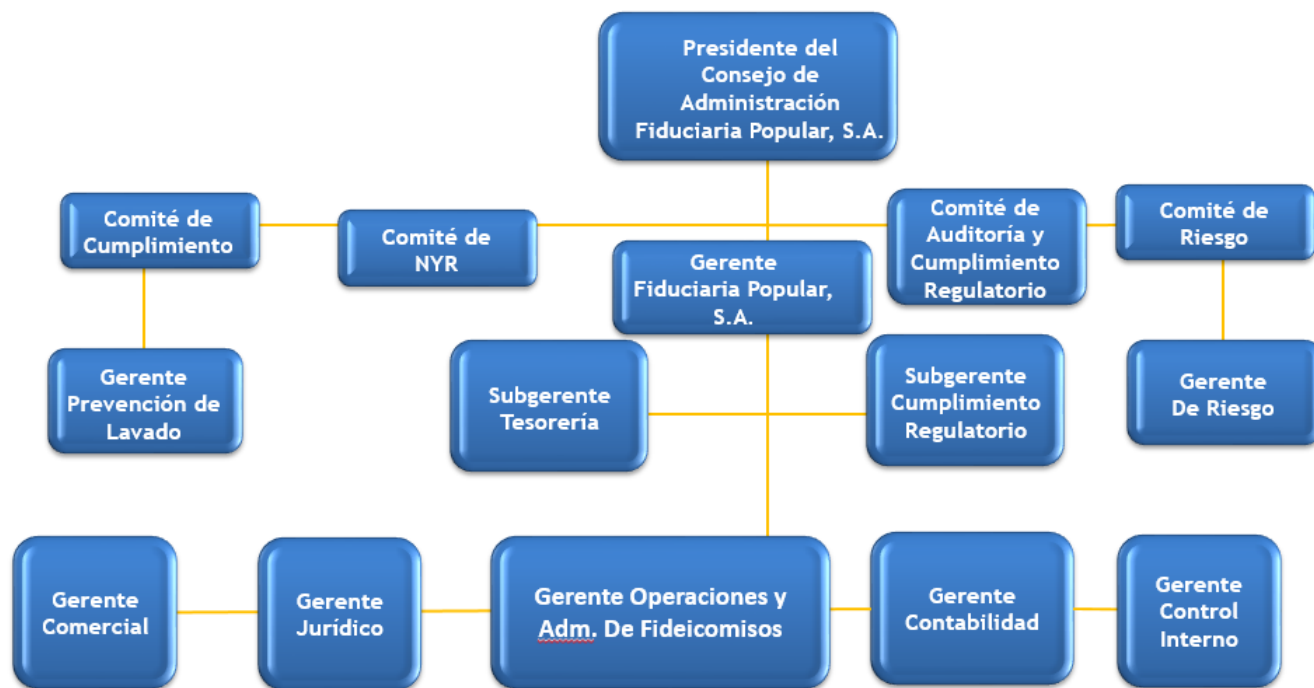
Presidente del Consejo de Administración Fiduciaria Popular, S.A.

Comité de Cumplimiento

Comité de NYR

Comité de Auditoría y Cumplimiento Regulatorio

Comité de Riesgo

Gerente Fiduciaria Popular, S.A.

Gerente Prevención de Lavado

Subgerente Tesorería

Subgerente Cumplimiento Regulatorio

Gerente De Riesgo

Gerente Comercial

Gerente Jurídico

Gerente Operaciones y Adm. De Fideicomisos

Gerente Contabilidad

Gerente Control Interno